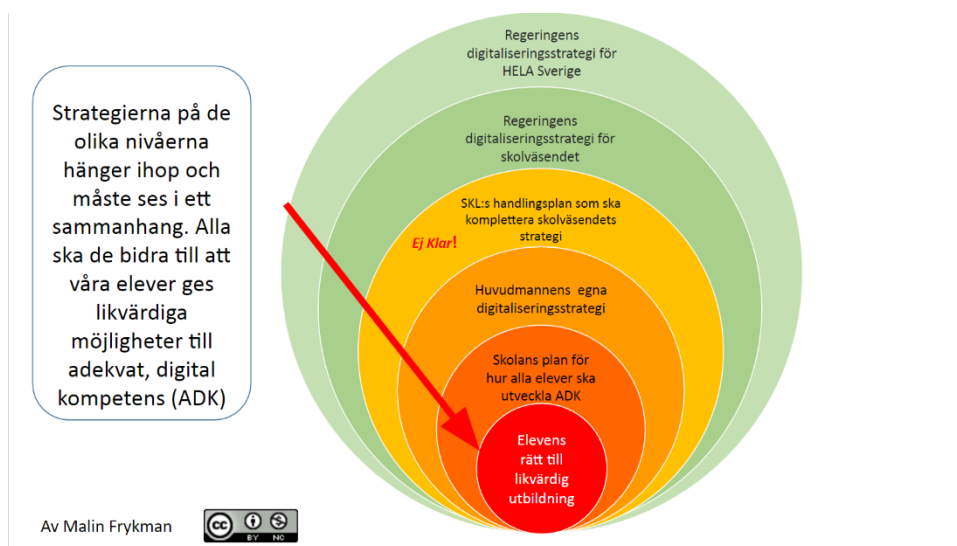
Strategierna på de olika nivåerna hänger ihop och måste ses i ett sammanhang. Alla ska de bidra till att våra elever ges likvärdiga möjligheter till adekvat, digital kompetens (ADK)

Regeringens digitaliseringsstrategi för HELA Sverige

Regeringens digitaliseringsstrategi för skolväsendet

SKL:s handlingsplan som ska komplettera skolväsendets strategi

Ej Klar!

Huvudmannens egna digitaliseringsstrategi

Skolans plan för hur alla elever ska utveckla ADK

Elevens rätt till likvärdig utbildning

Av Malin Frykman

cc BY NC